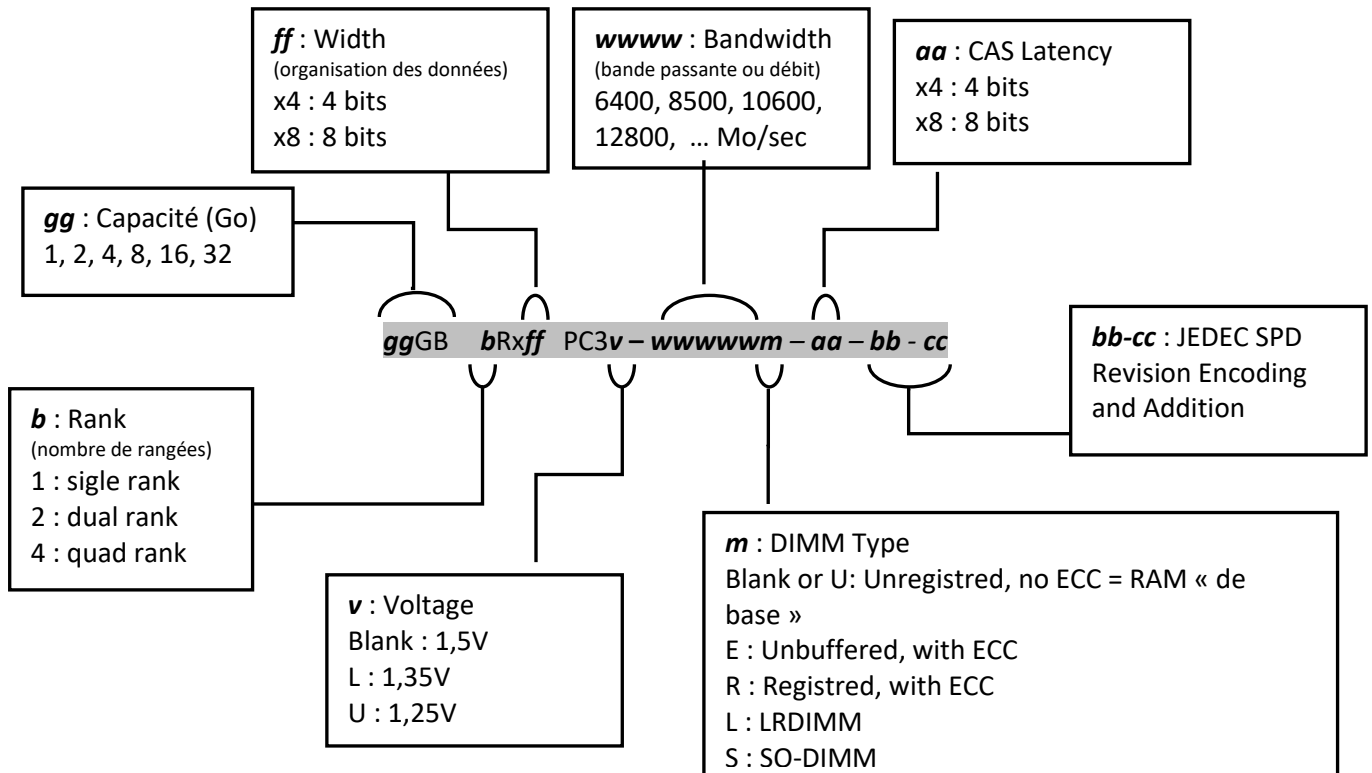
ff : Width
(organisation des données)
x4 : 4 bits
x8 : 8 bits

wwww : Bandwidth
(bande passante ou débit)
6400, 8500, 10600, 12800, … Mo/sec

aa : CAS Latency
x4 : 4 bits
x8 : 8 bits

gg : Capacité (Go)
1, 2, 4, 8, 16, 32

ggGB bRxff PC3v – wwwwwm – aa – bb - cc

bb-cc : JEDEC SPD Revision Encoding and Addition

b : Rank
(nombre de rangées)
1 : sigle rank
2 : dual rank
4 : quad rank

v : Voltage
Blank : 1,5V
L : 1,35V
U : 1,25V

m : DIMM Type
Blank or U: Unregistred, no ECC = RAM « de base »
E : Unbuffered, with ECC
R : Registred, with ECC
L : LRDIMM
S : SO-DIMM